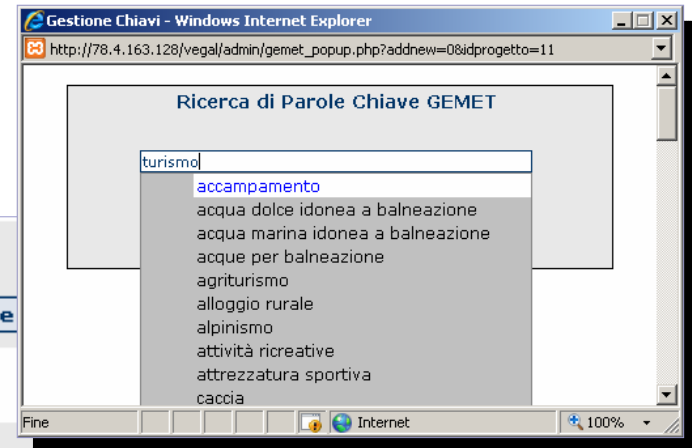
Gestione Chiavi - Windows Internet Explorer

http://78.4.163.128/vegal/admin/gemet_popup.php?addnew=0&idprogetto=11

Ricerca di Parole Chiave GEMET

turismo

accampamento
acqua dolce idonea a balneazione
acqua marina idonea a balneazione
acque per balneazione
agriturismo
alloggio rurale
alpinismo
attività ricreative
attrezzatura sportiva
caccia

e

Fine

Internet

100%